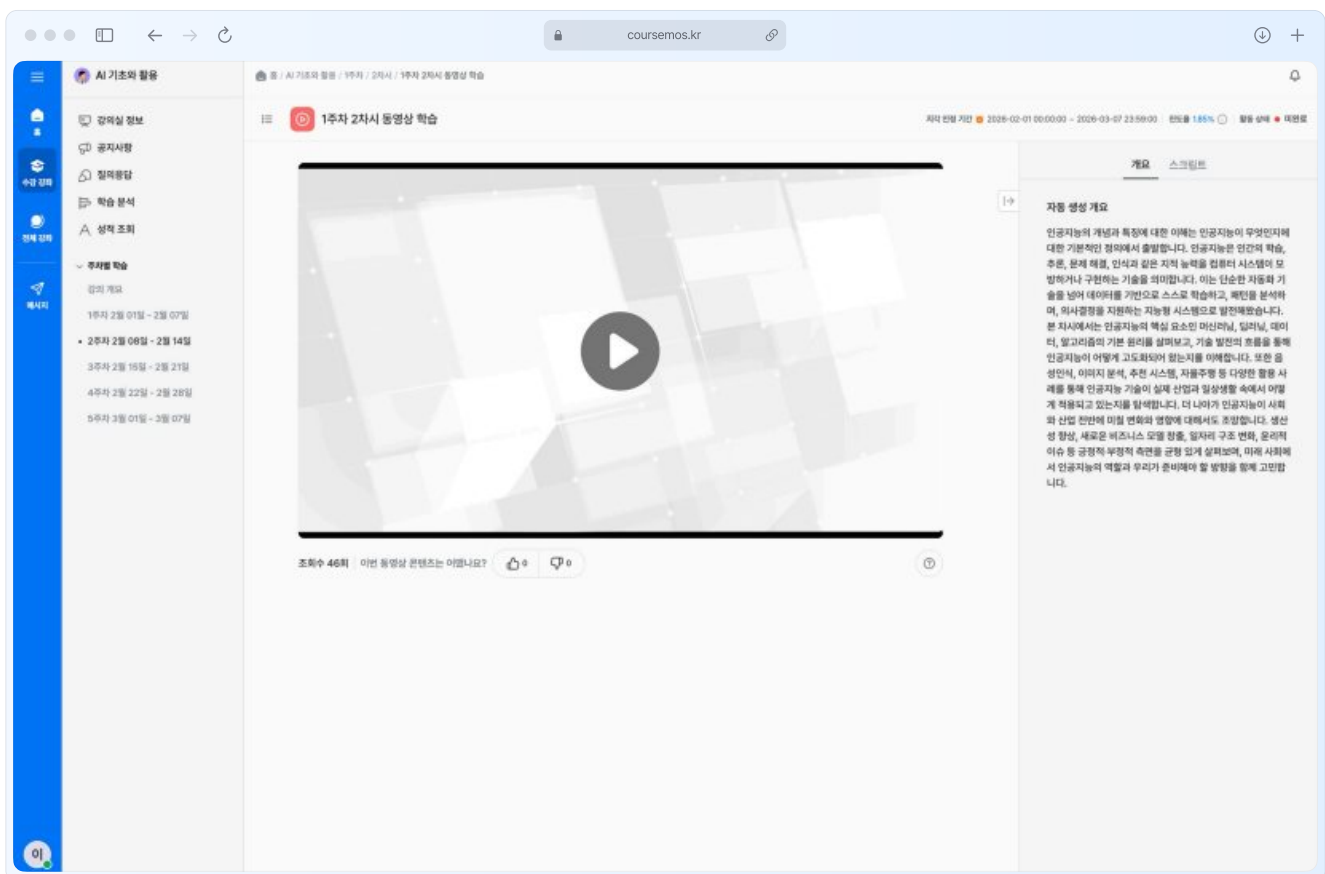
coursemos.kr

홈
수강 강좌
전체 강좌
메시지
이

AI 기초와 활용

강의실 정보
공지사항
질의응답
학습 분석
성적 조회

주차별 학습
강의 개요
1주차 2월 01일 - 2월 07일
2주차 2월 08일 - 2월 14일
3주차 2월 15일 - 2월 21일
4주차 2월 22일 - 2월 28일
5주차 3월 01일 - 3월 07일

홈 / AI 기초와 활용 / 1주차 / 2차시 / 1주차 2차시 동영상 학습

1주차 2차시 동영상 학습

지각 인정 기간 2026-02-01 00:00:00 ~ 2026-03-07 23:59:00 | 진도율 1.85% | 활동 상태 ● 미완료

조회수 46회 | 이번 동영상 콘텐츠는 어땠나요? 0 0

개요 스크립트

자동 생성 개요

인공지능의 개념과 특징에 대한 이해는 인공지능이 무엇인지에 대한 기본적인 정의에서 출발합니다. 인공지능은 인간의 학습, 추론, 문제 해결, 인식과 같은 지적 능력을 컴퓨터 시스템이 모방하거나 구현하는 기술을 의미합니다. 이는 단순한 자동화 기술을 넘어 데이터를 기반으로 스스로 학습하고, 패턴을 분석하며, 의사결정을 지원하는 지능형 시스템으로 발전해왔습니다. 본 차시에서는 인공지능의 핵심 요소인 머신러닝, 딥러닝, 데이터, 알고리즘의 기본 원리를 살펴보고, 기술 발전의 흐름을 통해 인공지능이 어떻게 고도화되어 왔는지를 이해합니다. 또한 음성인식, 이미지 분석, 추천 시스템, 자율주행 등 다양한 활용 사례를 통해 인공지능 기술이 실제 산업과 일상생활 속에서 어떻게 적용되고 있는지를 탐색합니다. 더 나아가 인공지능이 사회와 산업 전반에 미칠 변화와 영향에 대해서도 조망합니다. 생산성 향상, 새로운 비즈니스 모델 창출, 일자리 구조 변화, 윤리적 이슈 등 긍정적·부정적 측면을 균형 있게 살펴보며, 미래 사회에서 인공지능의 역할과 우리가 준비해야 할 방향을 함께 고민합니다.